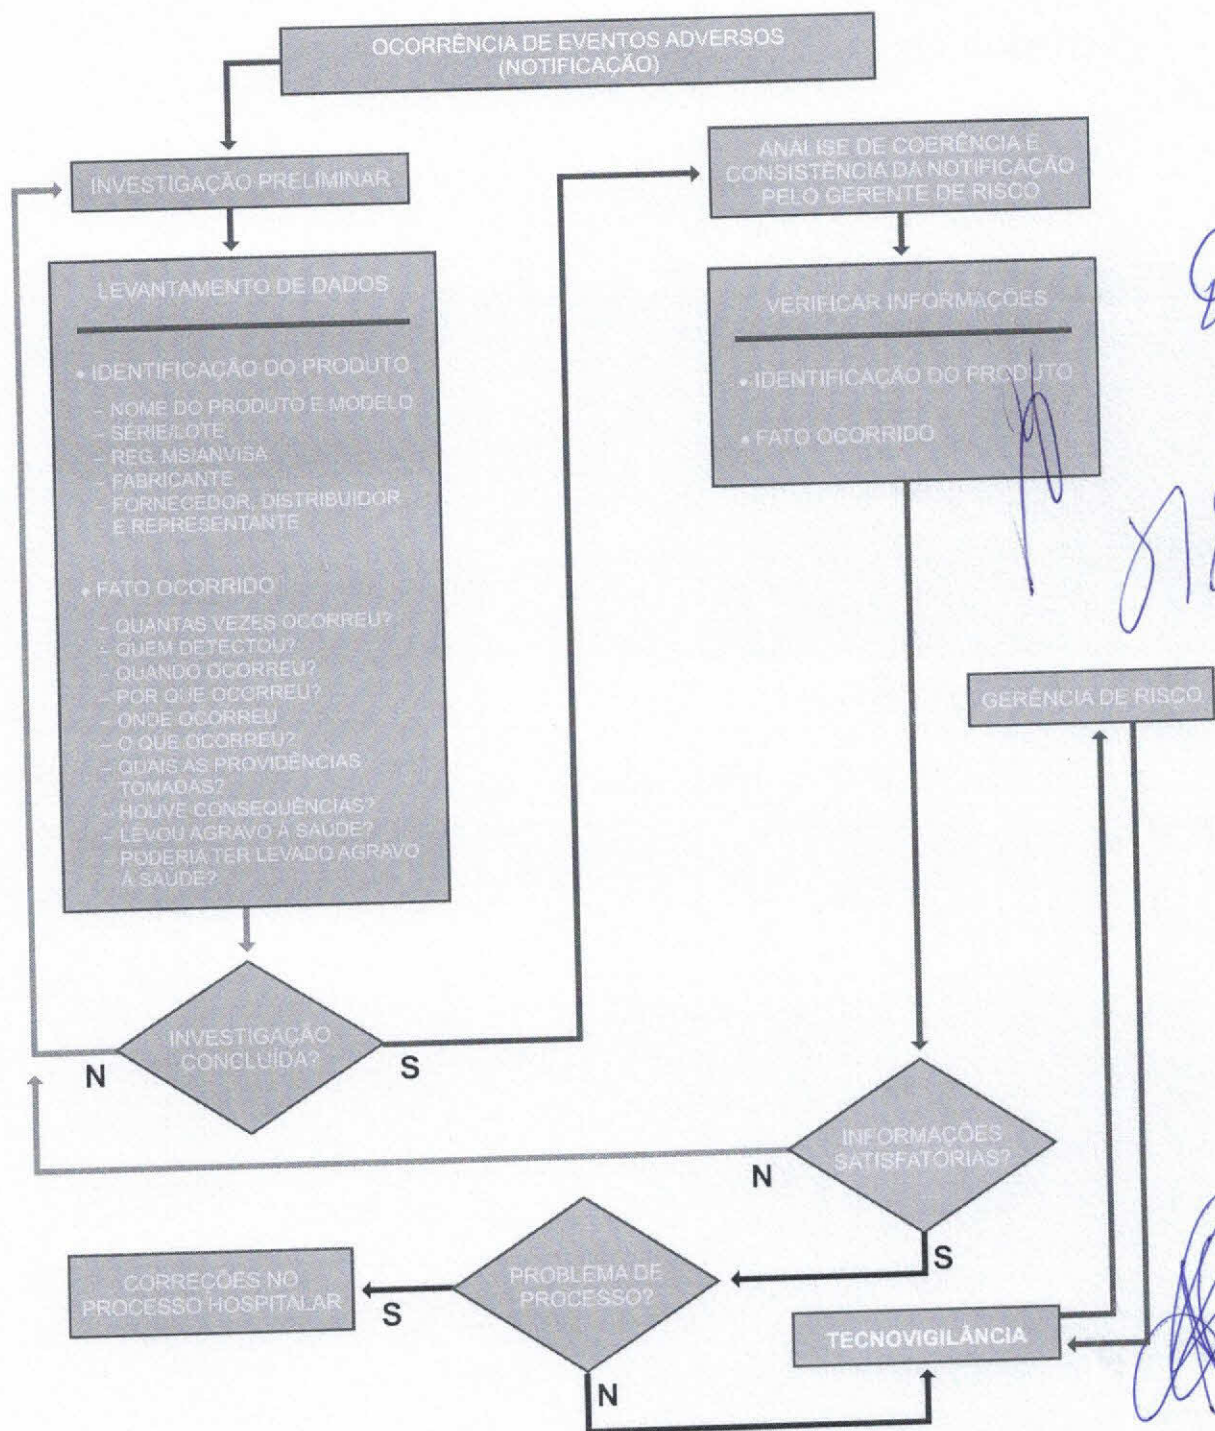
OCORRÊNCIA DE EVENTOS ADVERSOS (NOTIFICAÇÃO)

INVESTIGAÇÃO PRELIMINAR

LEVANTAMENTO DE DADOS

• IDENTIFICAÇÃO DO PRODUTO
– NOME DO PRODUTO E MODELO
– SÉRIE/LOTE
– REG. MS/ANVISA
– FABRICANTE
– FORNECEDOR, DISTRIBUIDOR E REPRESENTANTE

• FATO OCORRIDO
– QUANTAS VEZES OCORREU?
– QUEM DETECTOU?
– QUANDO OCORREU?
– POR QUE OCORREU?
– ONDE OCORREU
– O QUE OCORREU?
– QUAIS AS PROVIDÊNCIAS TOMADAS?
– HOUVE CONSEQUÊNCIAS?
– LEVOU AGRAVO À SAÚDE?
– PODERIA TER LEVADO AGRAVO À SAÚDE?

INVESTIGAÇÃO CONCLUÍDA?

N

S

ANÁLISE DE COERÊNCIA E CONSISTÊNCIA DA NOTIFICAÇÃO PELO GERENTE DE RISCO

VERIFICAR INFORMAÇÕES

• IDENTIFICAÇÃO DO PRODUTO

• FATO OCORRIDO

GERÊNCIA DE RISCO

INFORMAÇÕES SATISFATÓRIAS?

N

S

PROBLEMA DE PROCESSO?

S

N

CORREÇÕES NO PROCESSO HOSPITALAR

TECNOVIGILÂNCIA